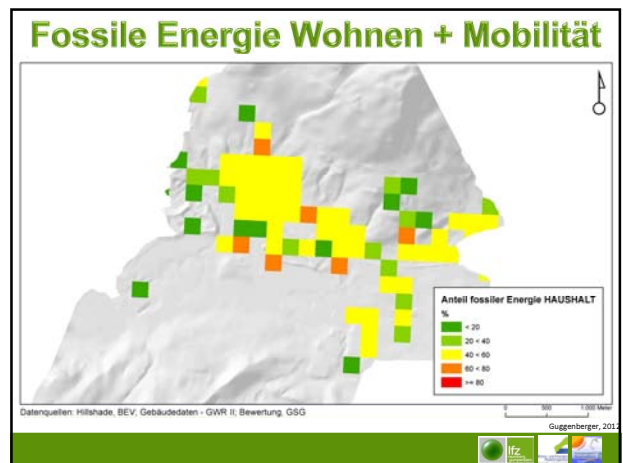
Fossile Energie Wohnen + Mobilität

Anteil fossiler Energie HAUSHALT

%

< 20

20 < 40

40 < 60

60 < 80

>= 80

Datenquellen: Hillshade, BEV; Gebäudedaten - GWR II; Bewertung, GSG

0 500 1.000 Meter

Guggenberger, 2012

lfz